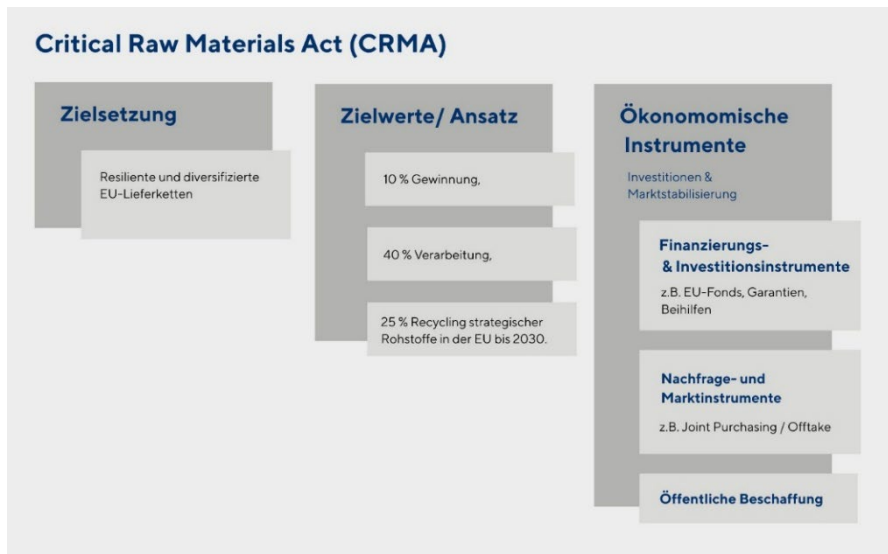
Critical Raw Materials Act (CRMA)

Zielsetzung

Resiliente und diversifizierte EU-Lieferketten

Zielwerte/ Ansatz

10 % Gewinnung,

40 % Verarbeitung,

25 % Recycling strategischer Rohstoffe in der EU bis 2030.

Ökonomomische Instrumente

Investitionen & Marktstabilisierung

Finanzierungs- & Investitionsinstrumente

z.B. EU-Fonds, Garantien, Beihilfen

Nachfrage- und Marktinstrumente

z.B. Joint Purchasing / Offtake

Öffentliche Beschaffung